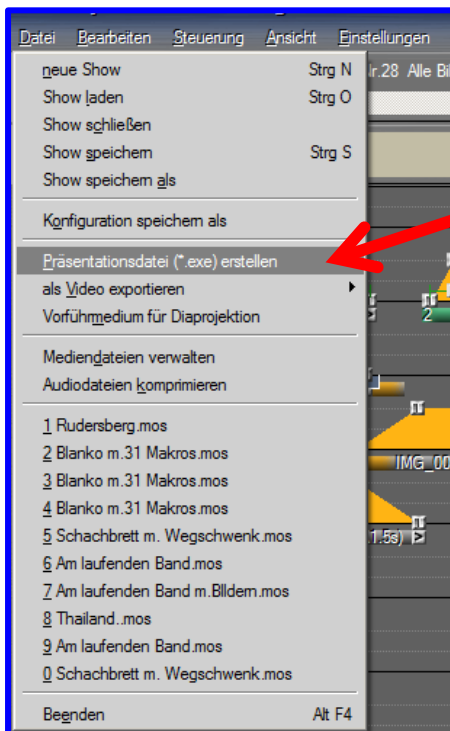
Datei Bearbeiten Steuerung Ansicht Einstellungen

neue Show Strg N
Show laden Strg O
Show schließen
Show speichern Strg S
Show speichern als

Konfiguration speichern als

Präsentationsdatei (*.exe) erstellen
als Video exportieren
Vorführmedium für Diaprojektion

Mediendateien verwalten
Audiodateien komprimieren

1 Rudersberg.mos
2 Blanko m.31 Makros.mos
3 Blanko m.31 Makros.mos
4 Blanko m.31 Makros.mos
5 Schachbrett m. Wegschwenk.mos
6 Am laufenden Band.mos
7 Am laufenden Band m.Bildern.mos
8 Thailand..mos
9 Am laufenden Band.mos
0 Schachbrett m. Wegschwenk.mos

Beenden Alt F4

Nr.28 Alle Bi

2

IMG_00

1.5s)